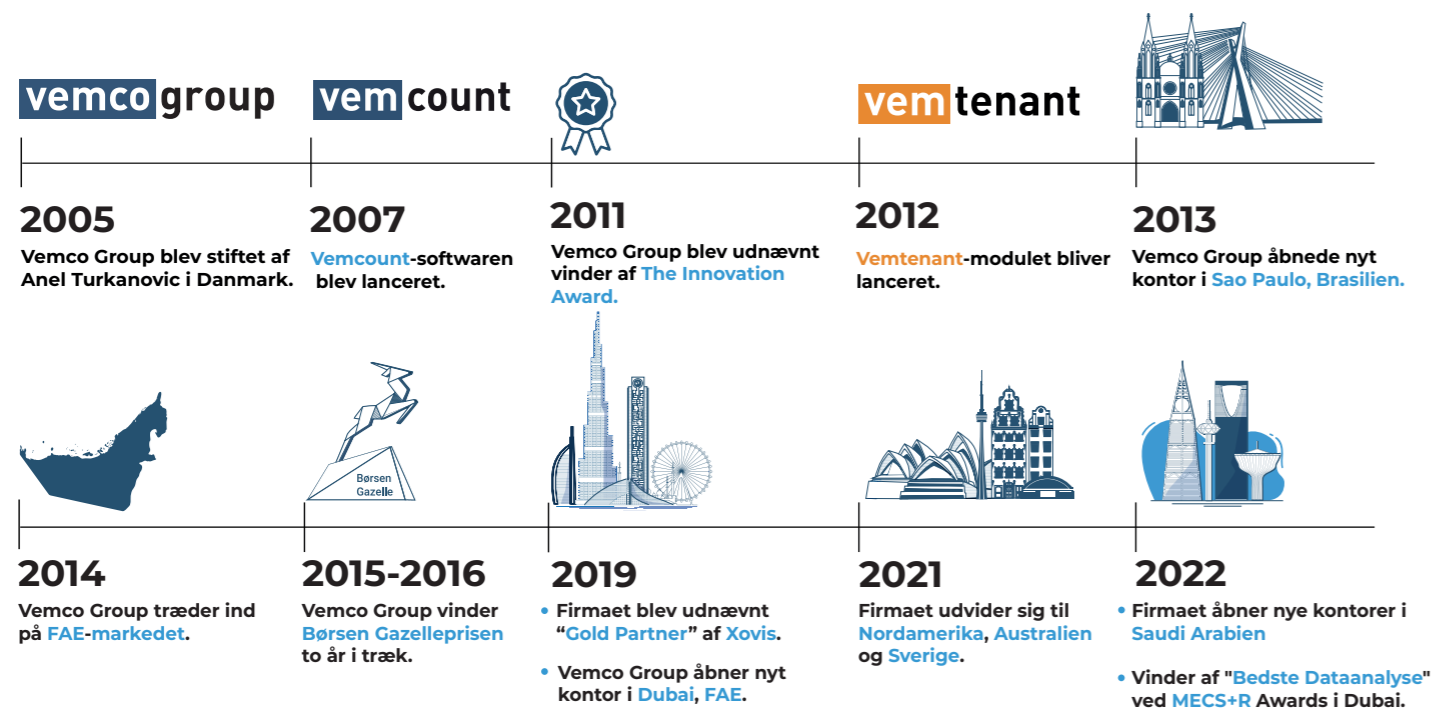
vemco group

vem count

vem tenant

2005
Vemco Group blev stiftet af Anel Turkanovic i Danmark.

2007
Vemcount-softwaren blev lanceret.

2011
Vemco Group blev udnævnt vinder af The Innovation Award.

2012
Vemtenant-modulet bliver lanceret.

2013
Vemco Group åbnede nyt kontor i Sao Paulo, Brasilien.

Børsen Gazelle

2014
Vemco Group træder ind på FAE-markedet.

2015-2016
Vemco Group vinder Børsen Gazelleprisen to år i træk.

2019
• Firmaet blev udnævnt “Gold Partner” af Xovis.
• Vemco Group åbner nyt kontor i Dubai, FAE.

2021
Firmaet udvider sig til Nordamerika, Australien og Sverige.

2022
• Firmaet åbner nye kontorer i Saudi Arabien
• Vinder af "Bedste Dataanalyse" ved MECS+R Awards i Dubai.